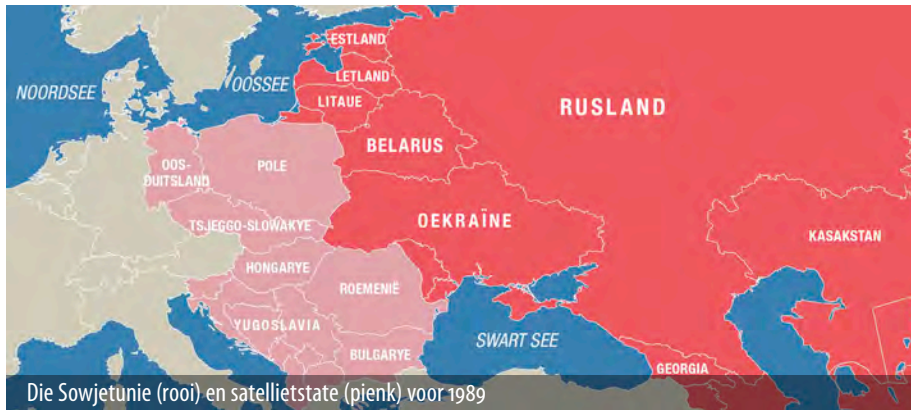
NOORDSEE
OOSSEE
ESTLAND
LETLAND
LITAUE
RUSLAND
BELARUS
OOS-DUITSLAND
POLE
TSJEGGO-SLOWAKYE
OEKRAÏNE
KASAKSTAN
HONGARYE
ROEMENIË
YUGOSLAVIA
SWART SEE
BULGARYE
GEORGIA

Die Sowjetunie (rooi) en satellietstate (pienk) voor 1989